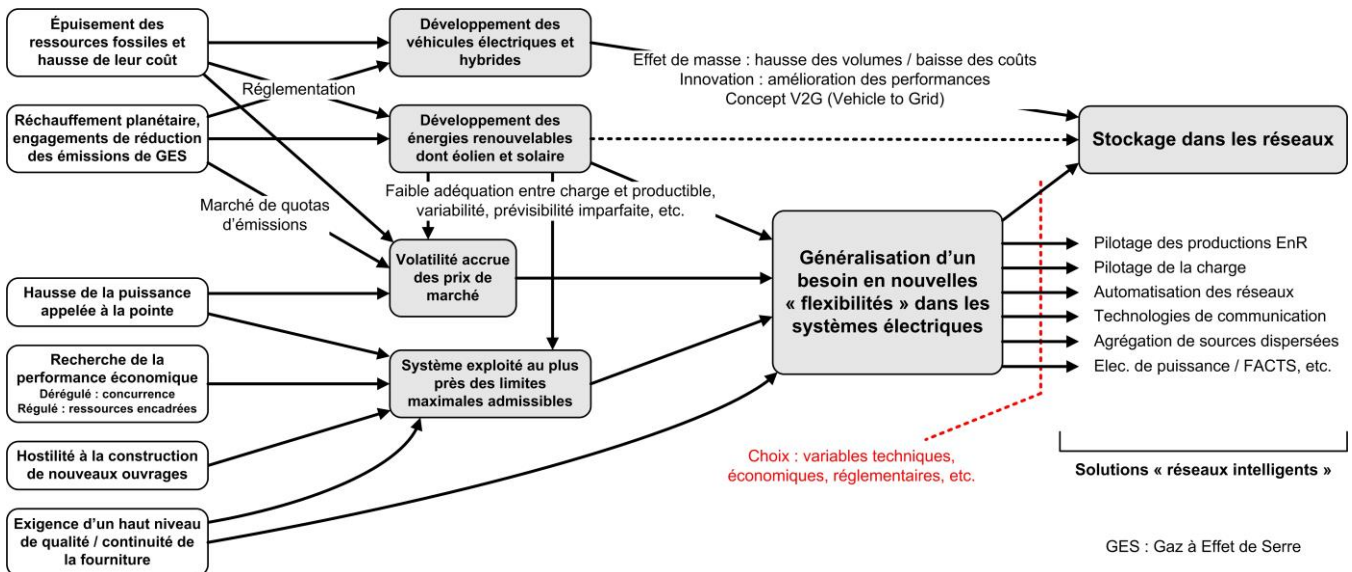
Épuisement des ressources fossiles et hausse de leur coût

Réchauffement planétaire, engagements de réduction des émissions de GES

Réglementation

Marché de quotas d'émissions

Hausse de la puissance appelée à la pointe

Recherche de la performance économique
Dérégulé : concurrence
Régulé : ressources encadrées

Hostilité à la construction de nouveaux ouvrages

Exigence d'un haut niveau de qualité / continuité de la fourniture

Développement des véhicules électriques et hybrides

Développement des énergies renouvelables dont éolien et solaire

Faible adéquation entre charge et productible, variabilité, prévisibilité imparfaite, etc.

Volatilité accrue des prix de marché

Système exploité au plus près des limites maximales admissibles

Effet de masse : hausse des volumes / baisse des coûts
Innovation : amélioration des performances
Concept V2G (Vehicle to Grid)

Stockage dans les réseaux

Généralisation d'un besoin en nouvelles « flexibilités » dans les systèmes électriques

Pilotage des productions EnR
Pilotage de la charge
Automatisation des réseaux
Technologies de communication
Agrégation de sources dispersées
Elec. de puissance / FACTS, etc.

Choix : variables techniques, économiques, réglementaires, etc.

Solutions « réseaux intelligents »

GES : Gaz à Effet de Serre